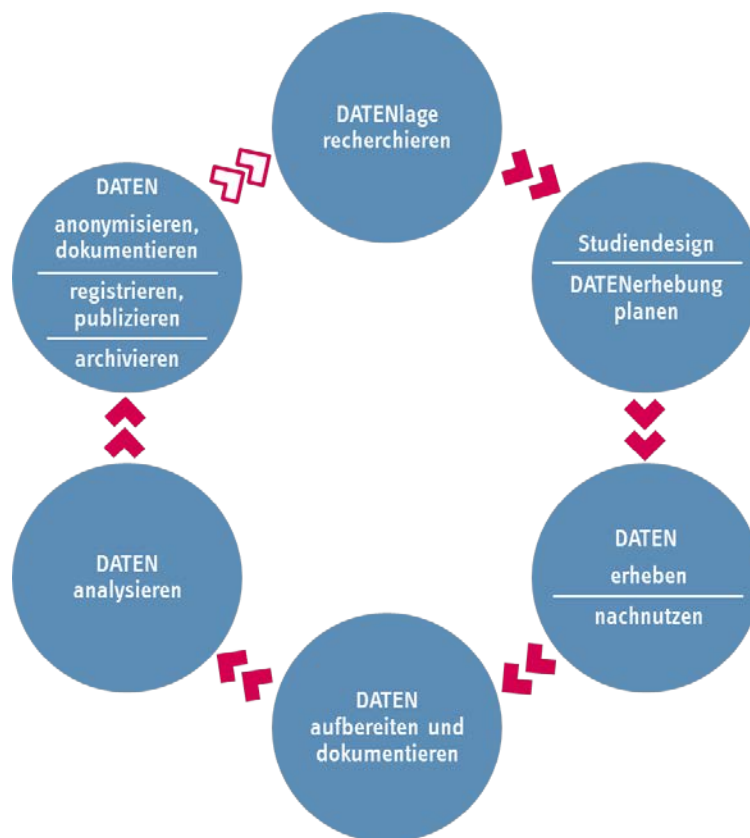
DATENlage recherchieren

Studiendesign

DATENerhebung planen

DATEN

erheben

nachnutzen

DATEN aufbereiten und dokumentieren

DATEN analysieren

DATEN

anonymisieren, dokumentieren

registrieren, publizieren

archivieren